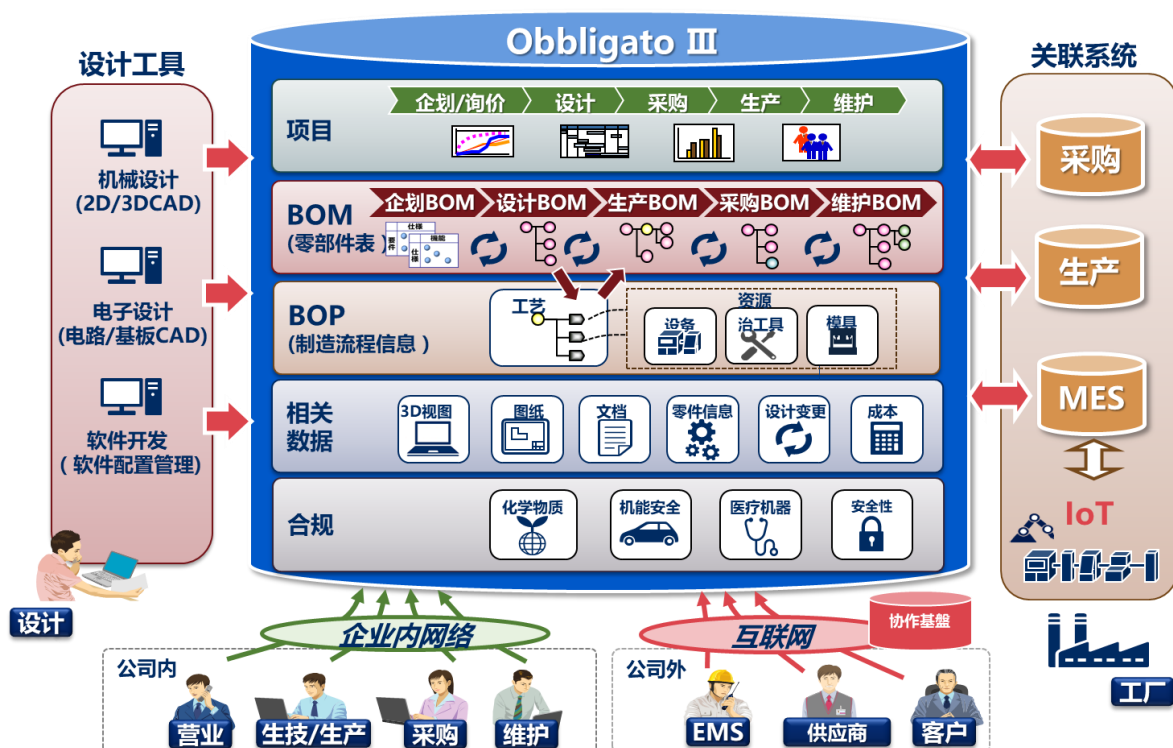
Obbligato Ⅲ

设计工具

机械设计
(2D/3DCAD)

电子设计
(电路/基板CAD)

软件开发
(软件配置管理)

设计

项目
企划/询价
设计
采购
生产
维护

BOM
(零部件表)
企划BOM
设计BOM
生产BOM
采购BOM
维护BOM
仕様
部件
機能
仕様

BOP
(制造流程信息)
工艺
资源
设备
治工具
模具

相关
数据
3D视图
图纸
文档
零件信息
设计变更
成本

合规
化学物质
机能安全
医疗机器
安全性

关联系统
采购
生产
MES
IoT

工厂

企业内网络
互联网
协作基盤

公司内
营业
生技/生产
采购
维护

公司外
EMS
供应商
客户